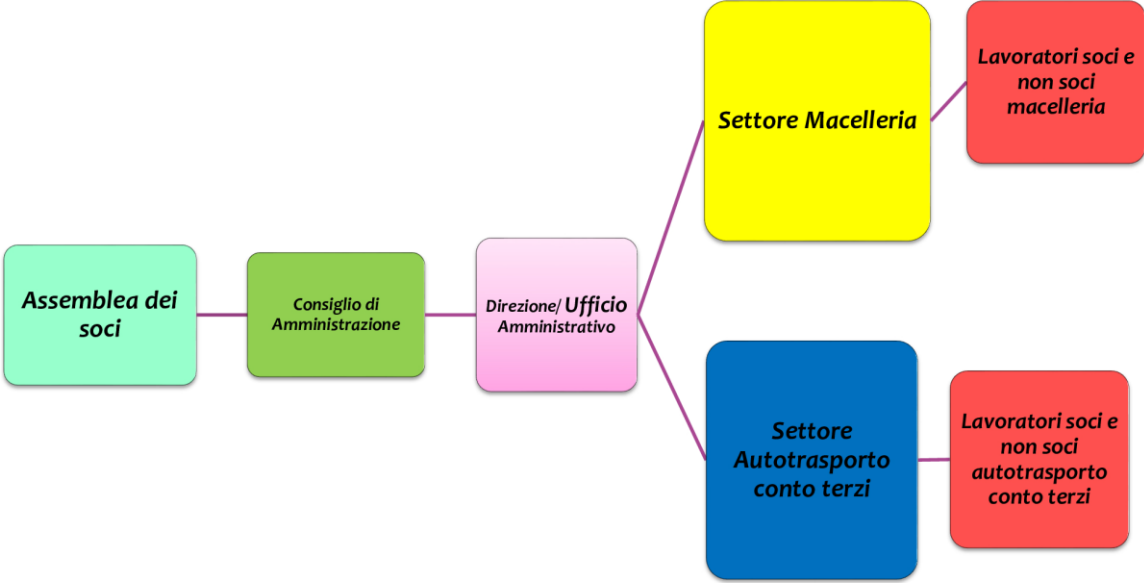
Assemblea dei soci

Consiglio di Amministrazione

Direzione/ Ufficio Amministrativo

Settore Macelleria

Lavoratori soci e non soci macelleria

Settore Autotrasporto conto terzi

Lavoratori soci e non soci autotrasporto conto terzi